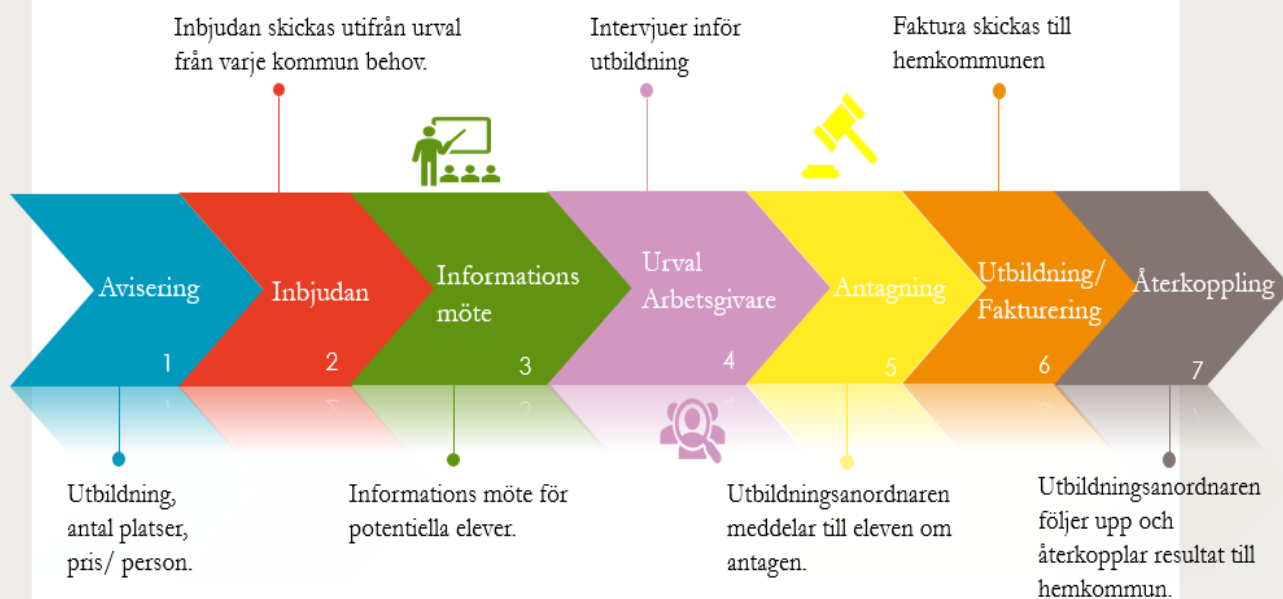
Inbjudan skickas utifrån urval från varje kommun behov.

Intervjuer inför utbildning

Faktura skickas till hemkommunen

Avisering
1

Inbjudan
2

Informations möte
3

Urval Arbetsgivare
4

Antagning
5

Utbildning/ Fakturering
6

Återkoppling
7

Utbildning, antal platser, pris/ person.

Informations möte för potentiella elever.

Utbildningsanordnaren meddelar till eleven om antagen.

Utbildningsanordnaren följer upp och återkopplar resultat till hemkommun.